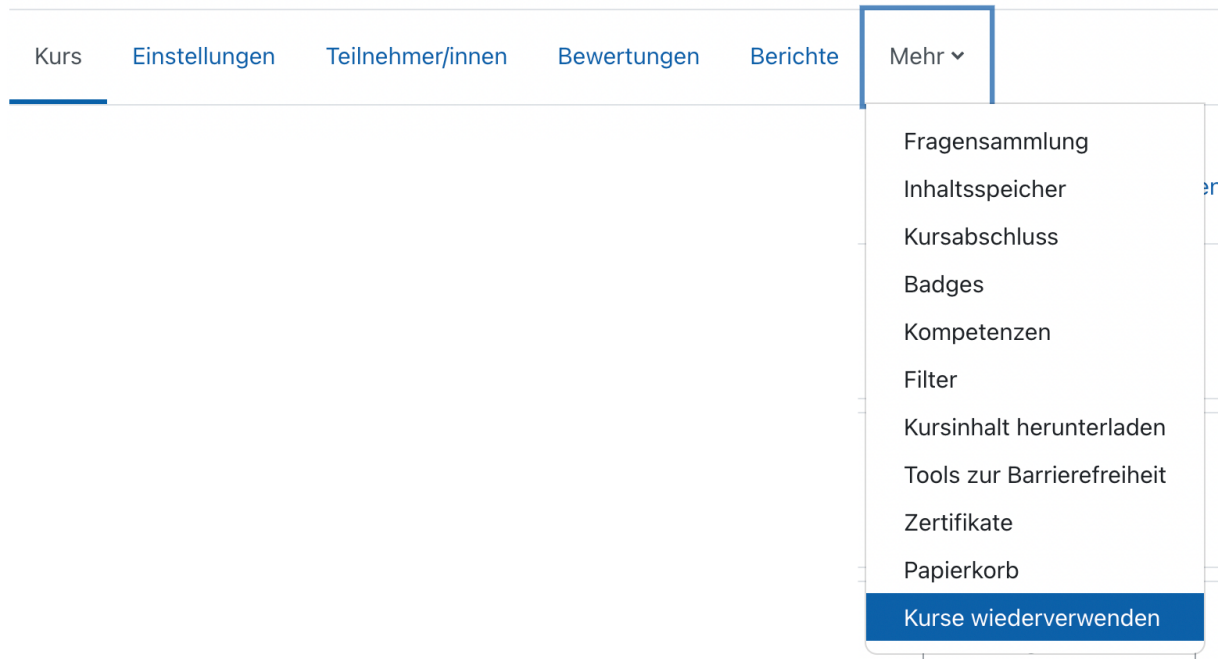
Kurs Einstellungen Teilnehmer/innen Bewertungen Berichte Mehr

Fragensammlung
Inhaltsspeicher
Kursabschluss
Badges
Kompetenzen
Filter
Kursinhalt herunterladen
Tools zur Barrierefreiheit
Zertifikate
Papierkorb
Kurse wiederverwenden